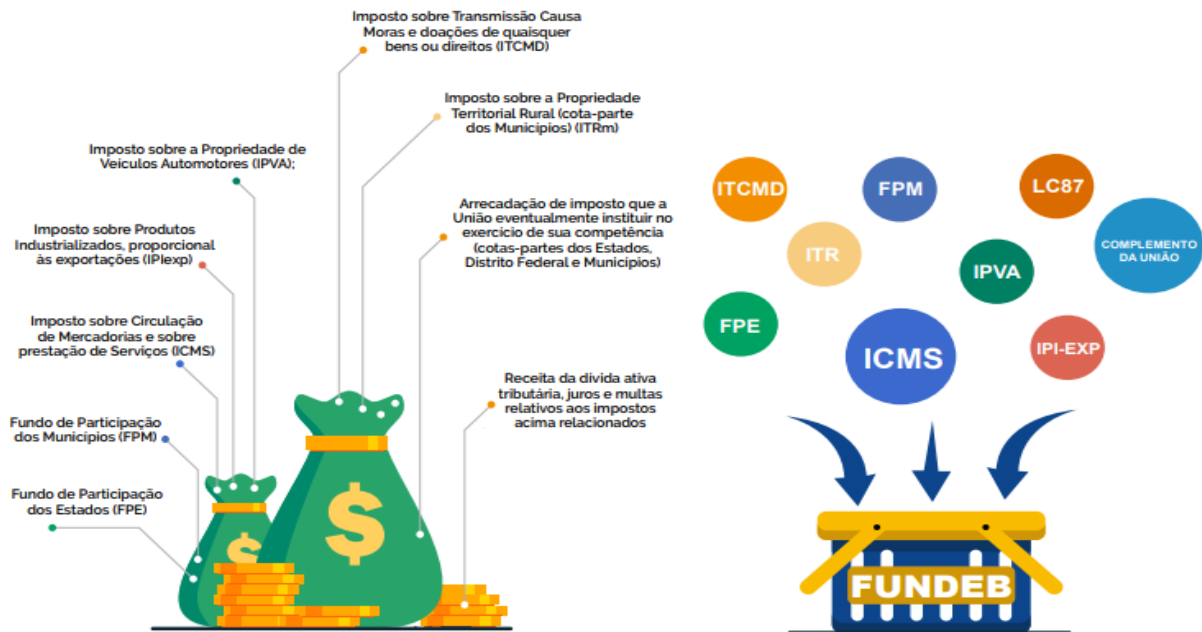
Imposto sobre Transmissão Causa Moras e doações de quaisquer bens ou direitos (ITCMD)

Imposto sobre a Propriedade Territorial Rural (cota-parte dos Municípios) (ITRm)

Imposto sobre a Propriedade de Veiculos Automotores (IPVA);

Arrecadação de imposto que a União eventualmente instituir no exercício de sua competência (cotas-partes dos Estados, Distrito Federal e Municípios)

Imposto sobre Produtos Industrializados, proporcional às exportações (IPIexp)

Imposto sobre Circulação de Mercadorias e sobre prestação de Serviços (ICMS)

Receita da divida ativa tributária, juros e multas relativos aos impostos acima relacionados

Fundo de Participação dos Municípios (FPM)

Fundo de Participação dos Estados (FPE)

ITCMD
FPM
LC87
ITR
COMPLEMENTO DA UNIÃO
IPVA
FPE
ICMS
IPI-EXP

FUNDEB